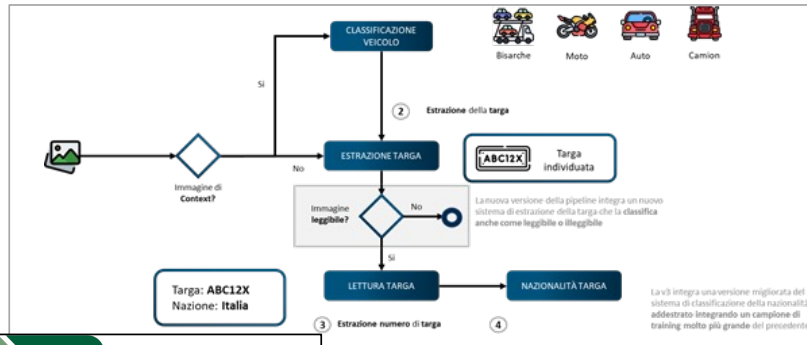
CLASSIFICAZIONE VEICOLO

Bisarche
Moto
Auto
Camion

Sì

2 Estrazione della targa

Immagine di Context?

No

ESTRAZIONE TARGA

ABC12X
Targa individuata

Immagine leggibile?

No

La nuova versione della pipeline integra un nuovo sistema di estrazione della targa che la classifica anche come leggibile o illeggibile

Sì

Targa: ABC12X
Nazione: Italia

LETTURA TARGA

NAZIONALITÀ TARGA

La v3 integra una versione migliorata del sistema di classificazione della nazionalità addestrato integrando un campione di training molto più grande del precedente

3 Estrazione numero di targa

4